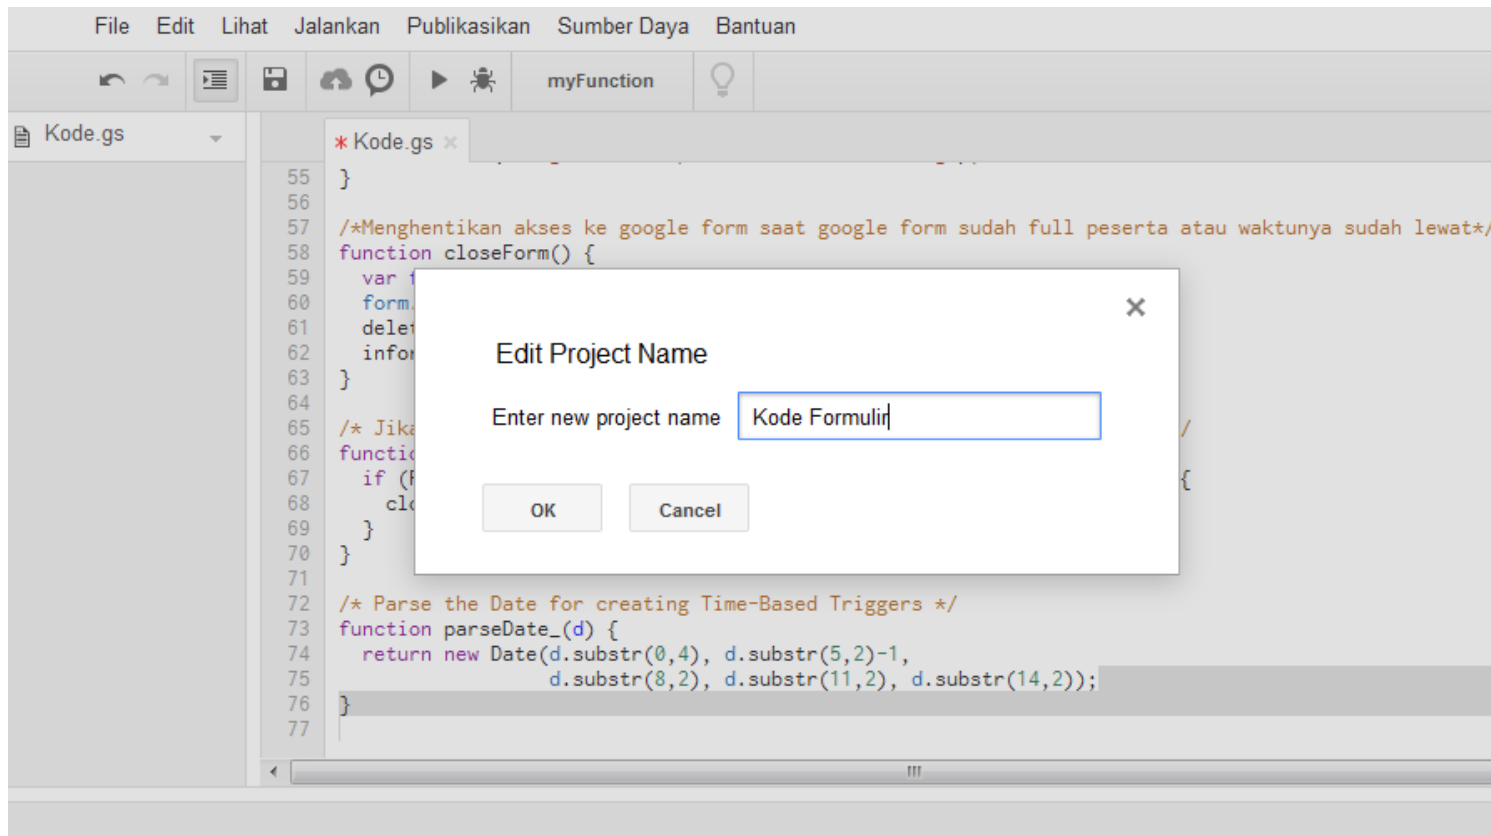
File Edit Lihat Jalankan Publikasikan Sumber Daya Bantuan

myFunction

Kode.gs

* Kode.gs ×

55 }
56
57 /*Menghentikan akses ke google form saat google form sudah full peserta atau waktunya sudah lewat*/
58 function closeForm() {
59 var f
60 form.
61 delet
62 infor
63 }
64
65 /* Jika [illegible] /
66 functic
67 if (F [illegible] {
68 cl
69 }
70 }
71
72 /* Parse the Date for creating Time-Based Triggers */
73 function parseDate_(d) {
74 return new Date(d.substr(0,4), d.substr(5,2)-1,
75 d.substr(8,2), d.substr(11,2), d.substr(14,2));
76 }
77

×

Edit Project Name

Enter new project name Kode Formulir

OK Cancel